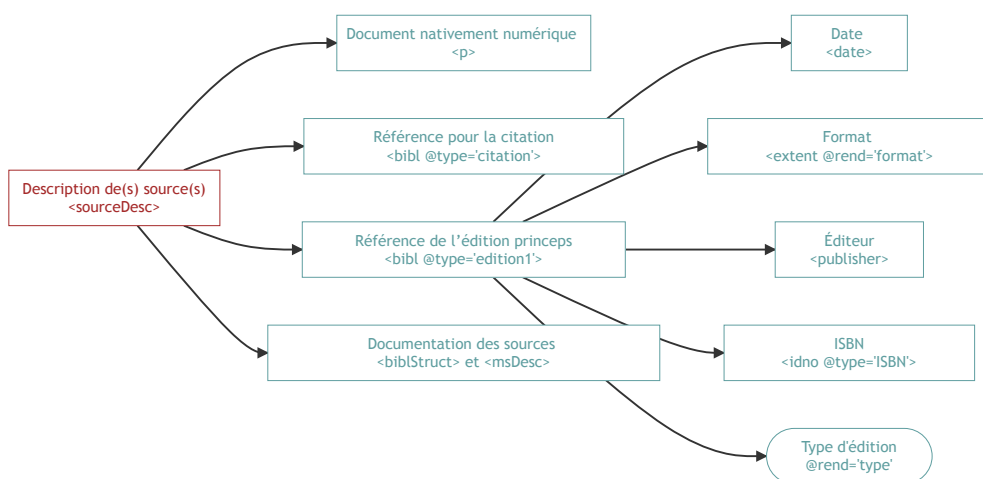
Description de(s) source(s)
<sourceDesc>

Document nativement numérique
<p>

Référence pour la citation
<bibl @type='citation'>

Référence de l'édition princeps
<bibl @type='edition1'>

Documentation des sources
<biblStruct> et <msDesc>

Date
<date>

Format
<extent @rend='format'>

Éditeur
<publisher>

ISBN
<idno @type='ISBN'>

Type d'édition
@rend='type'